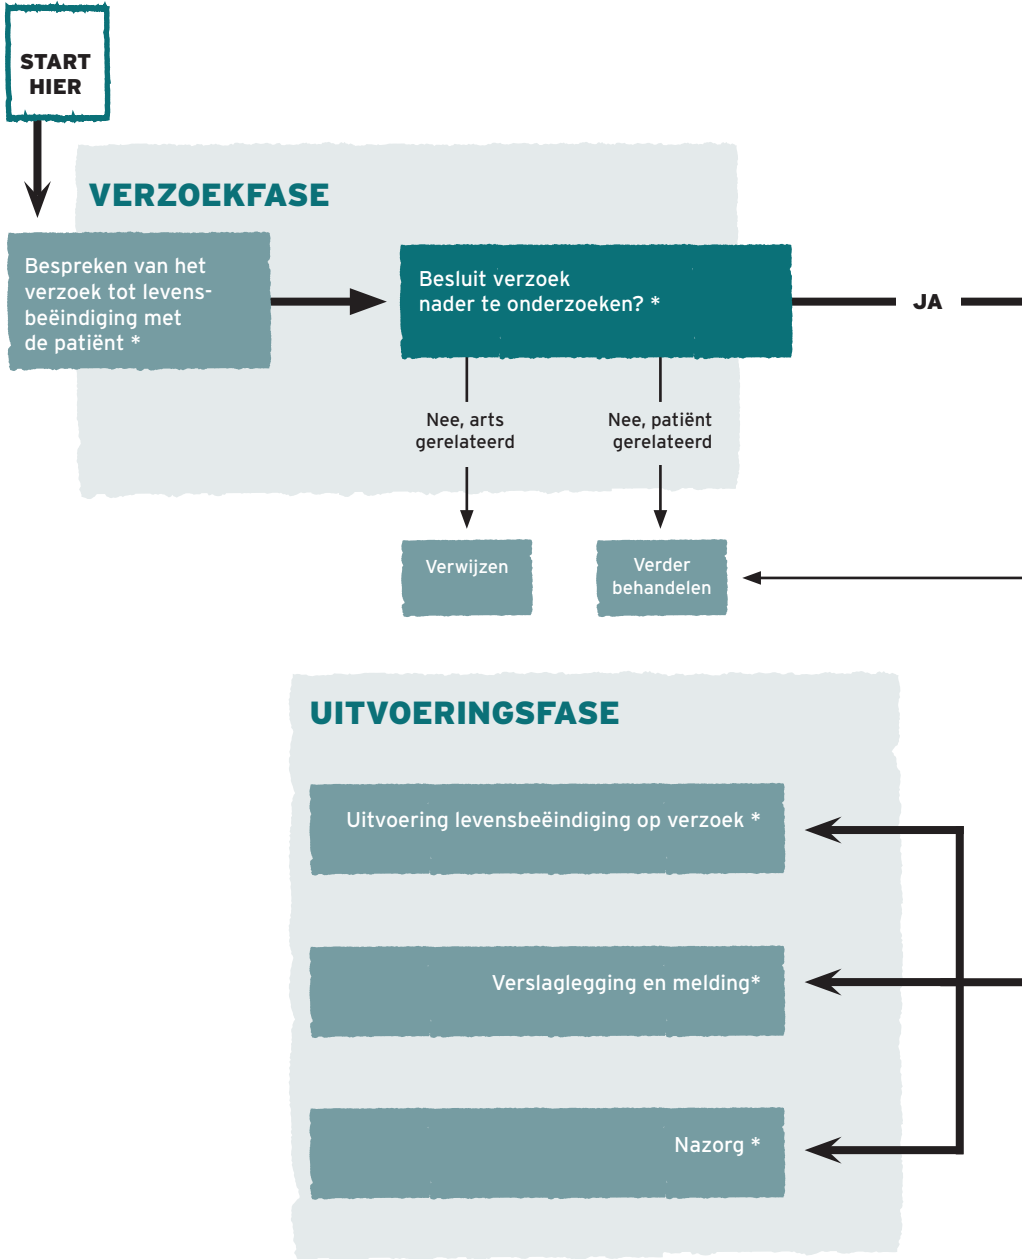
START HIER

VERZOEKFASE

Bespreken van het verzoek tot levensbeëindiging met de patiënt *

Besluit verzoek nader te onderzoeken? *

JA

Nee, arts gerelateerd

Nee, patiënt gerelateerd

Verwijzen

Verder behandelen

UITVOERINGSFASE

Uitvoering levensbeëindiging op verzoek *

Verslaglegging en melding*

Nazorg *